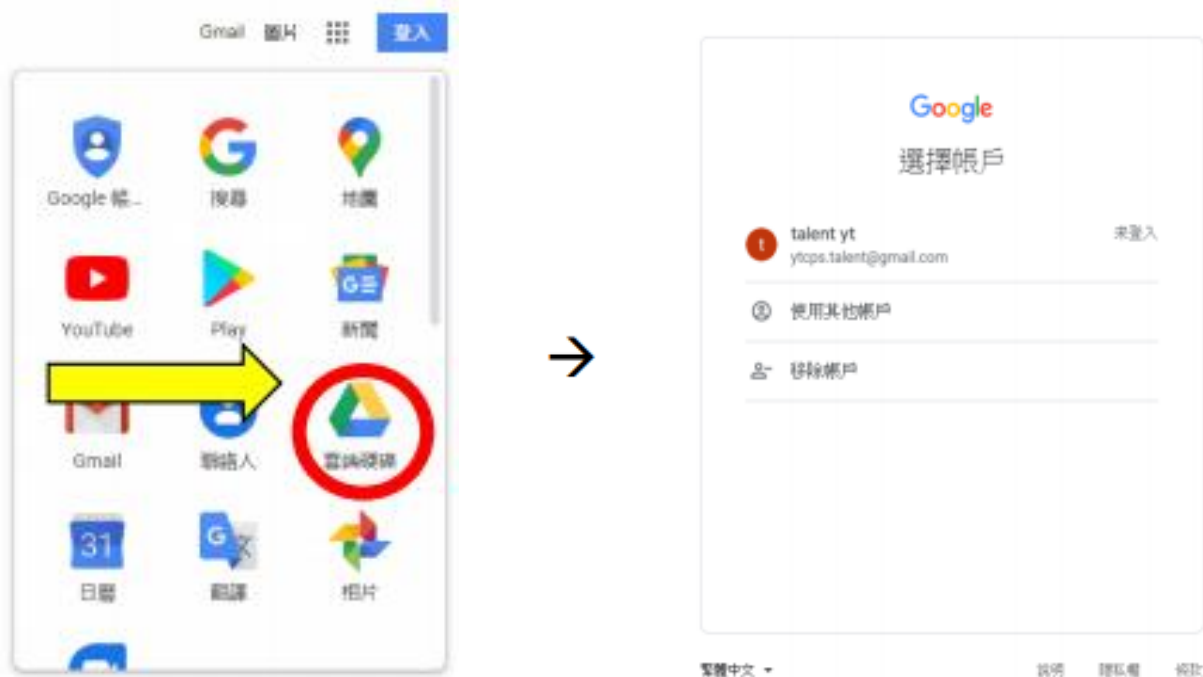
Gmail 圖片 登入

Google 帳...
搜尋
地圖
YouTube
Play
新聞
Gmail
聯絡人
雲端硬碟
31
日曆
翻譯
相片

Google
選擇帳戶
talent yt
ytcps.talent@gmail.com
未登入
使用其他帳戶
移除帳戶

繁體中文
說明
隱私權
條款